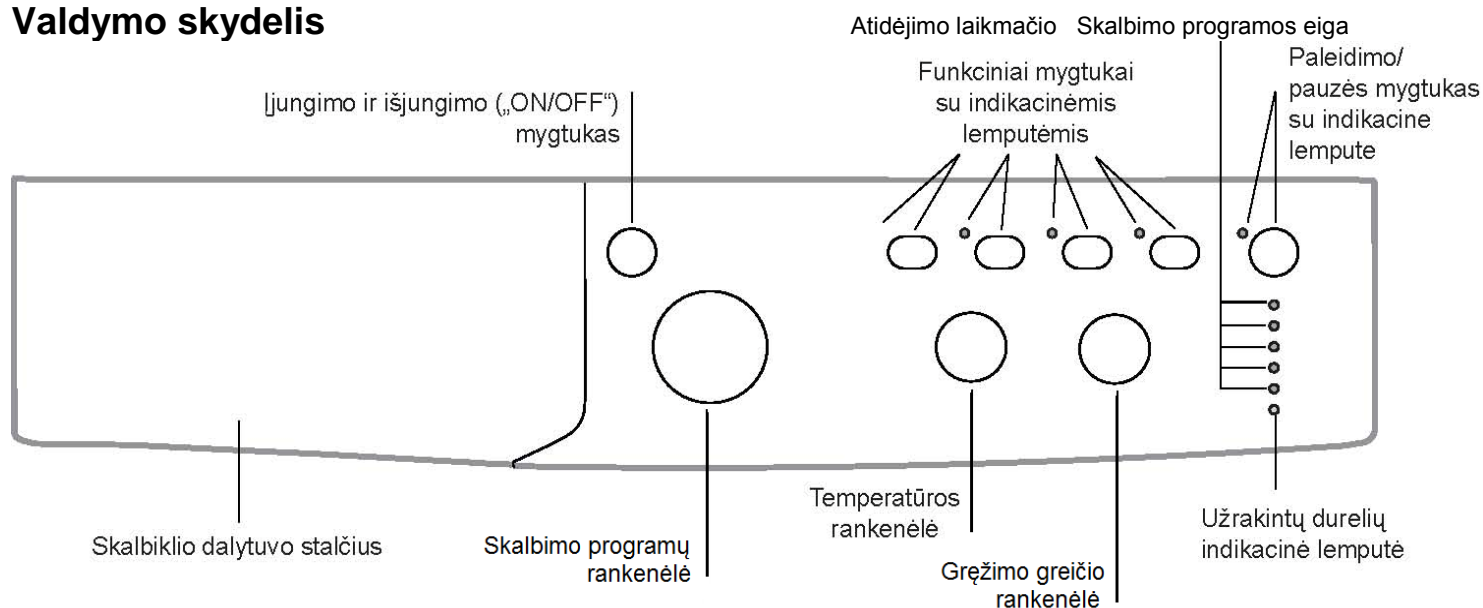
Valdymo skydelis

Atidėjimo laikmačio

Skalbimo programos eiga

Paleidimo/ pauzės mygtukas su indikacine lempute

Funkciniai mygtukai su indikacinėmis lemputėmis

Įjungimo ir išjungimo („ON/OFF“) mygtukas

Skalbiklio dalytuvo stalčius

Skalbimo programų rankenėlė

Temperatūros rankenėlė

Gręžimo greičio rankenėlė

Užrakintų durelių indikacinė lemputė